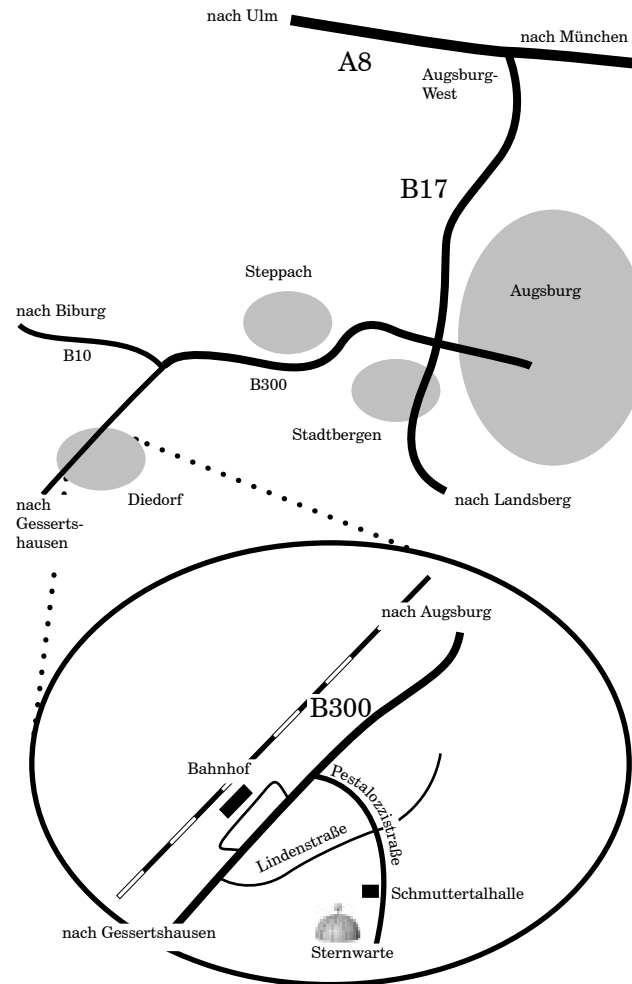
nach Ulm

nach München

A8

Augsburg-West

B17

Augsburg

Steppach

nach Biburg

B10

B300

Stadtbergen

Diedorf

nach Gessertshausen

nach Landsberg

nach Augsburg

B300

Bahnhof

Pestalozzistraße

Lindenstraße

Schmuttertalhalle

nach Gessertshausen

Sternwarte